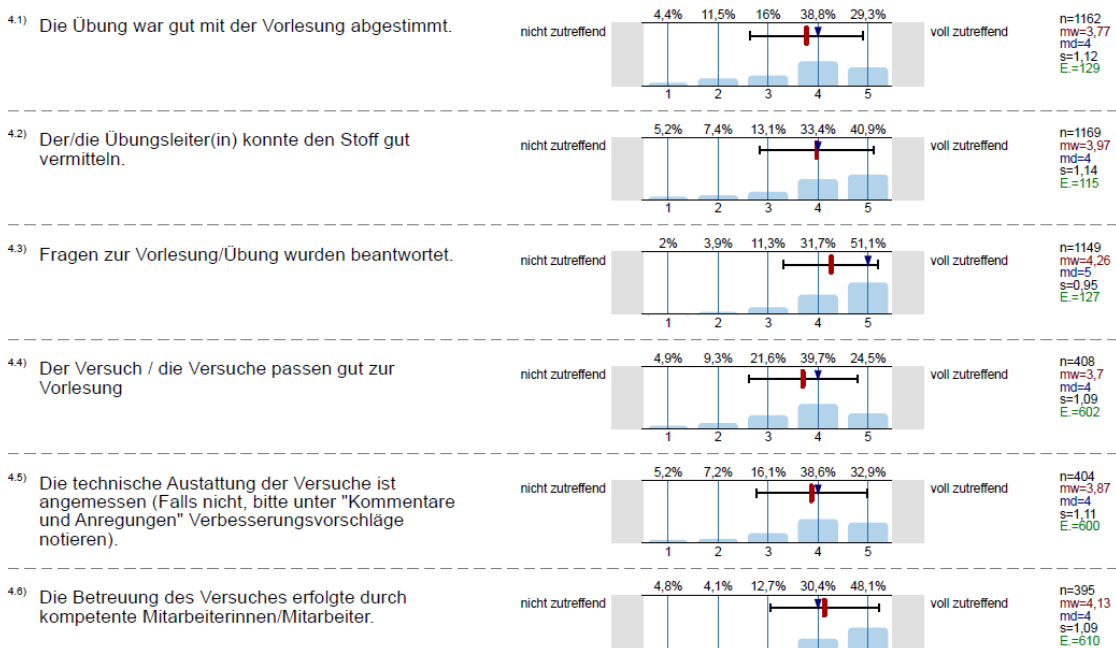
4.1) Die Übung war gut mit der Vorlesung abgestimmt.

nicht zutreffend

| 4,4% | 11,5% | 16% | 38,8% | 29,3% |
|---|---|---|---|---|
| 1 | 2 | 3 | 4 | 5 |

voll zutreffend

n=1162
mw=3,77
md=4
s=1,12
E.=129

4.2) Der/die Übungsleiter(in) konnte den Stoff gut vermitteln.

nicht zutreffend

| 5,2% | 7,4% | 13,1% | 33,4% | 40,9% |
|---|---|---|---|---|
| 1 | 2 | 3 | 4 | 5 |

voll zutreffend

n=1169
mw=3,97
md=4
s=1,14
E.=115

4.3) Fragen zur Vorlesung/Übung wurden beantwortet.

nicht zutreffend

| 2% | 3,9% | 11,3% | 31,7% | 51,1% |
|---|---|---|---|---|
| 1 | 2 | 3 | 4 | 5 |

voll zutreffend

n=1149
mw=4,26
md=5
s=0,95
E.=127

4.4) Der Versuch / die Versuche passen gut zur Vorlesung

nicht zutreffend

| 4,9% | 9,3% | 21,6% | 39,7% | 24,5% |
|---|---|---|---|---|
| 1 | 2 | 3 | 4 | 5 |

voll zutreffend

n=408
mw=3,7
md=4
s=1,09
E.=602

4.5) Die technische Austattung der Versuche ist angemessen (Falls nicht, bitte unter "Kommentare und Anregungen" Verbesserungsvorschläge notieren).

nicht zutreffend

| 5,2% | 7,2% | 16,1% | 38,6% | 32,9% |
|---|---|---|---|---|
| 1 | 2 | 3 | 4 | 5 |

voll zutreffend

n=404
mw=3,87
md=4
s=1,11
E.=600

4.6) Die Betreuung des Versuches erfolgte durch kompetente Mitarbeiterinnen/Mitarbeiter.

nicht zutreffend

| 4,8% | 4,1% | 12,7% | 30,4% | 48,1% |
|---|---|---|---|---|

voll zutreffend

n=395
mw=4,13
md=4
s=1,09
E.=610